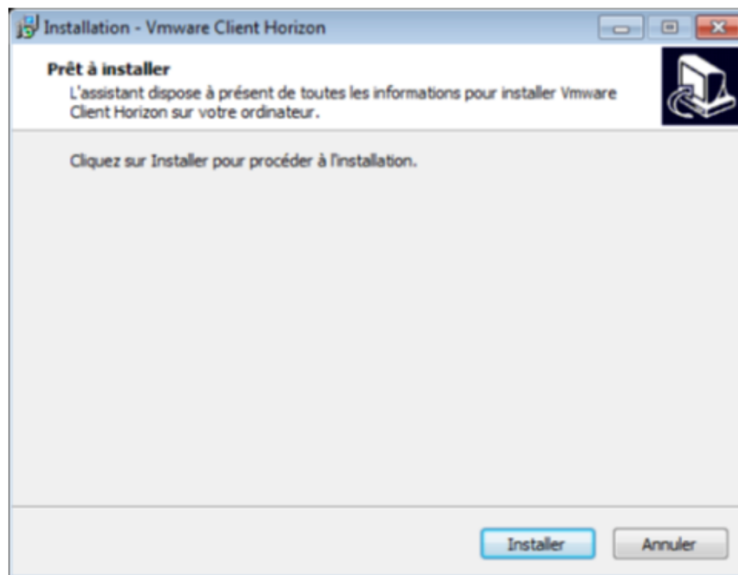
Installation - Vmware Client Horizon

Prêt à installer
L'assistant dispose à présent de toutes les informations pour installer Vmware Client Horizon sur votre ordinateur.

Cliquez sur Installer pour procéder à l'installation.

Installer
Annuler